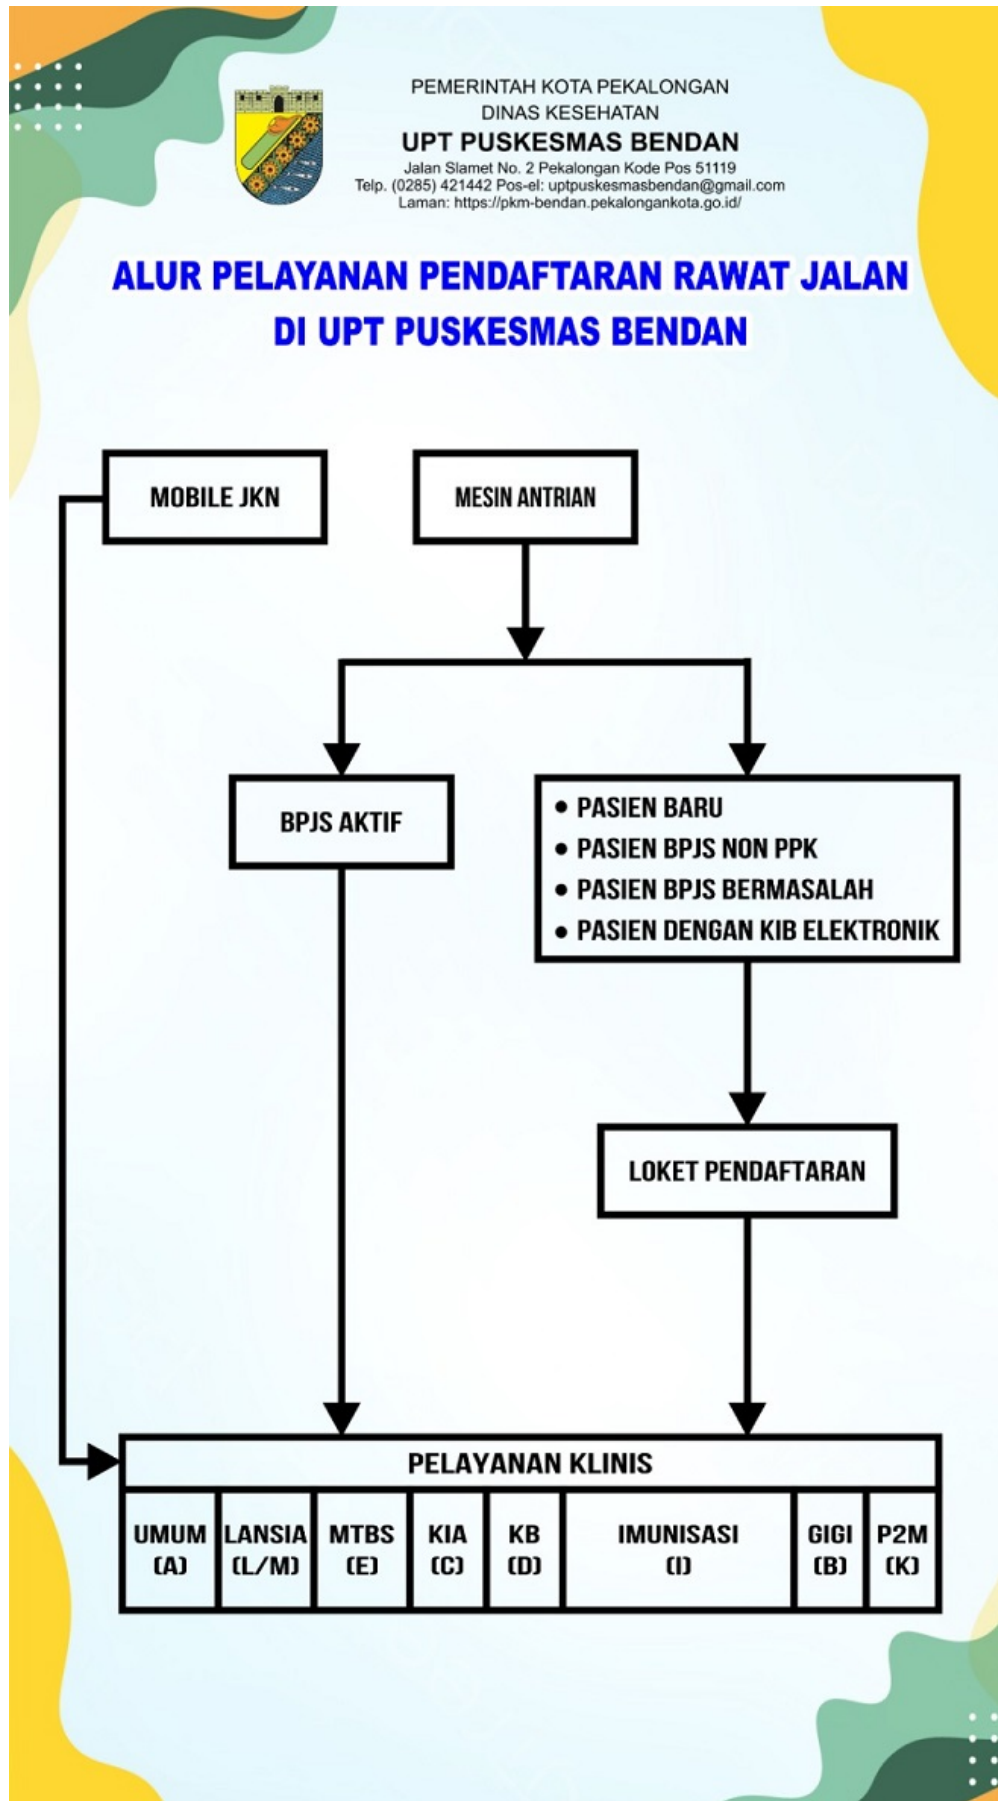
PEMERINTAH KOTA PEKALONGAN
DINAS KESEHATAN
UPT PUSKESMAS BENDAN
Jalan Slamet No. 2 Pekalongan Kode Pos 51119
Telp. (0285) 421442 Pos-el: uptpuskesmasbendan@gmail.com
Laman: https://pkm-bendan.pekalongankota.go.id/

ALUR PELAYANAN PENDAFTARAN RAWAT JALAN DI UPT PUSKESMAS BENDAN

MOBILE JKN

MESIN ANTRIAN

BPJS AKTIF

• PASIEN BARU
• PASIEN BPJS NON PPK
• PASIEN BPJS BERMASALAH
• PASIEN DENGAN KIB ELEKTRONIK

LOKET PENDAFTARAN

PELAYANAN KLINIS

| UMUM (A) | LANSIA (L/M) | MTBS (E) | KIA (C) | KB (D) | IMUNISASI (I) | GIGI (B) | P2M (K) |
|---|---|---|---|---|---|---|---|